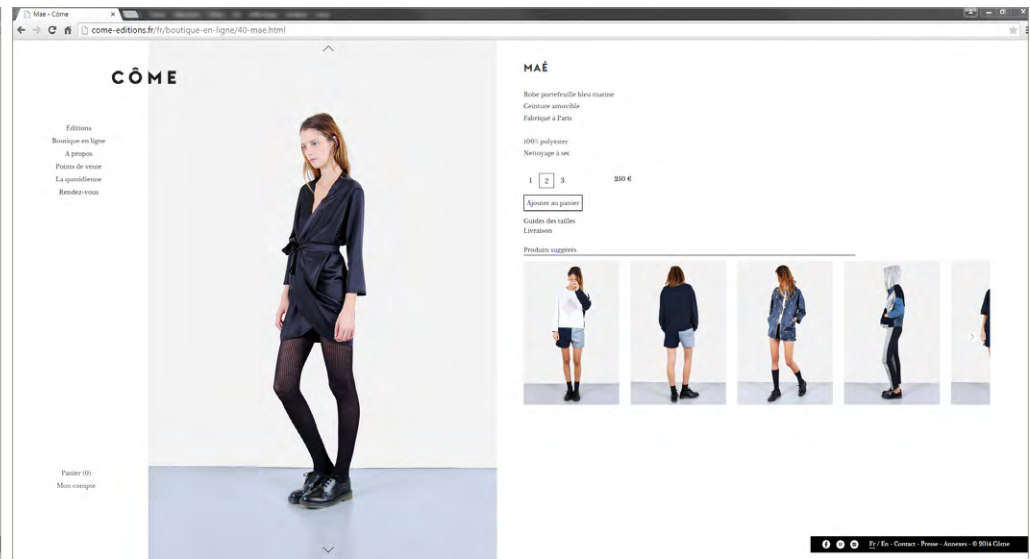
Mae - Côme

come-editions.fr/fr/boutique-en-ligne/40-mae.html

CÔME

Editions
Boutique en ligne
A propos
Points de vente
La quotidienne
Rendez-vous

Panier (0)
Mon compte

MAÉ

Robe portefeuille bleu marine
Ceinture amovible
Fabriqué à Paris

100% polyester
Nettoyage à sec

1 2 3

250 €

Ajouter au panier

Guides des tailles
Livraison

Produits suggérés

Fr / En - Contact - Presse - Annexes - © 2014 Côme